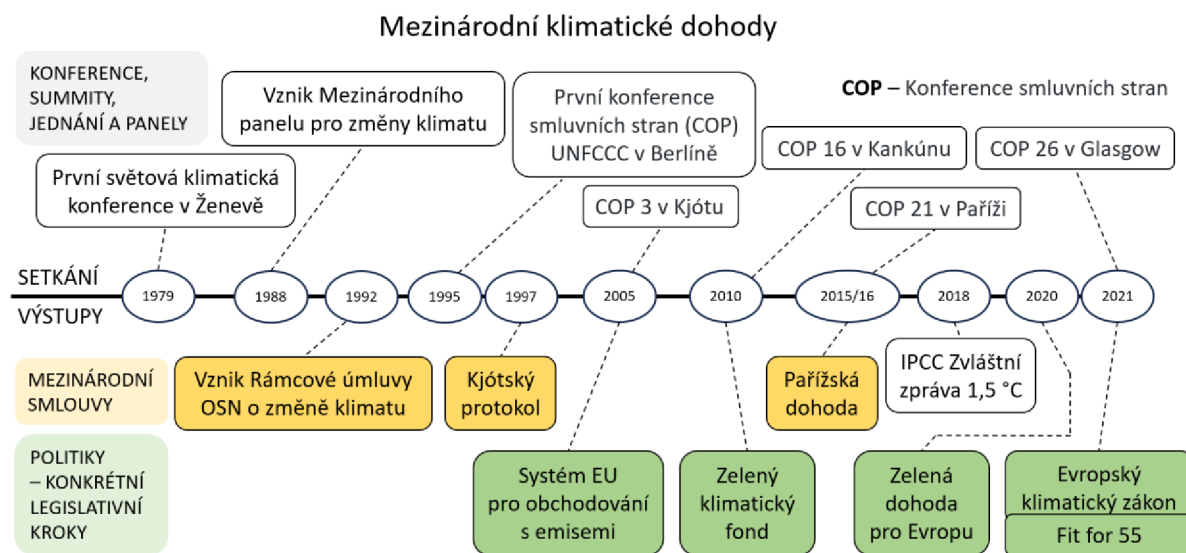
Mezinárodní klimatické dohody

KONFERENCE, SUMMITY, JEDNÁNÍ A PANELY

Vznik Mezinárodního panelu pro změny klimatu

První konference smluvních stran (COP) UNFCCC v Berlíně

**COP** – Konference smluvních stran

První světová klimatická konference v Ženevě

COP 3 v Kjótu

COP 16 v Kankúnu

COP 21 v Paříži

COP 26 v Glasgow

SETKÁNÍ

VÝSTUPY

1979

1988

1992

1995

1997

2005

2010

2015/16

2018

2020

2021

MEZINÁRODNÍ SMLOUVY

Vznik Rámcové úmluvy OSN o změně klimatu

Kjótský protokol

Pařížská dohoda

IPCC Zvláštní zpráva 1,5 °C

POLITIKY – KONKRÉTNÍ LEGISLATIVNÍ KROKY

Systém EU pro obchodování s emisemi

Zelený klimatický fond

Zelená dohoda pro Evropu

Evropský klimatický zákon

Fit for 55